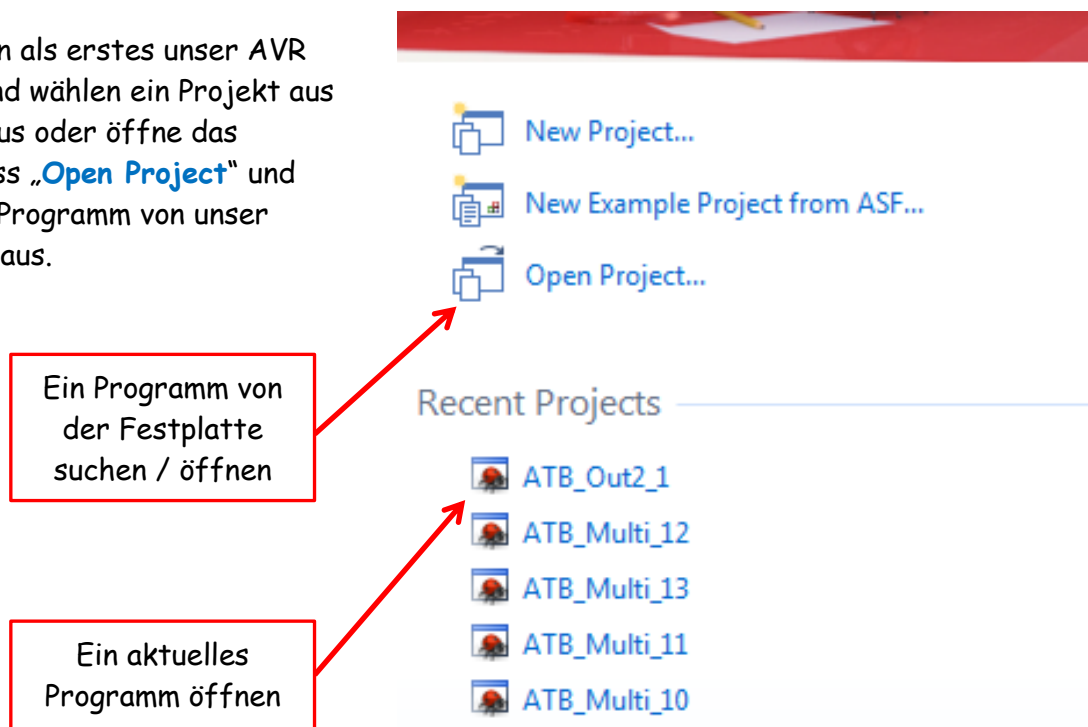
n als erstes unser AVR
nd wählen ein Projekt aus
us oder öffne das
ss „**Open Project**“ und
Programm von unser
aus.

New Project...

New Example Project from ASF...

Open Project...

Ein Programm von der Festplatte suchen / öffnen

Recent Projects

ATB_Out2_1

ATB_Multi_12

ATB_Multi_13

ATB_Multi_11

ATB_Multi_10

Ein aktuelles Programm öffnen